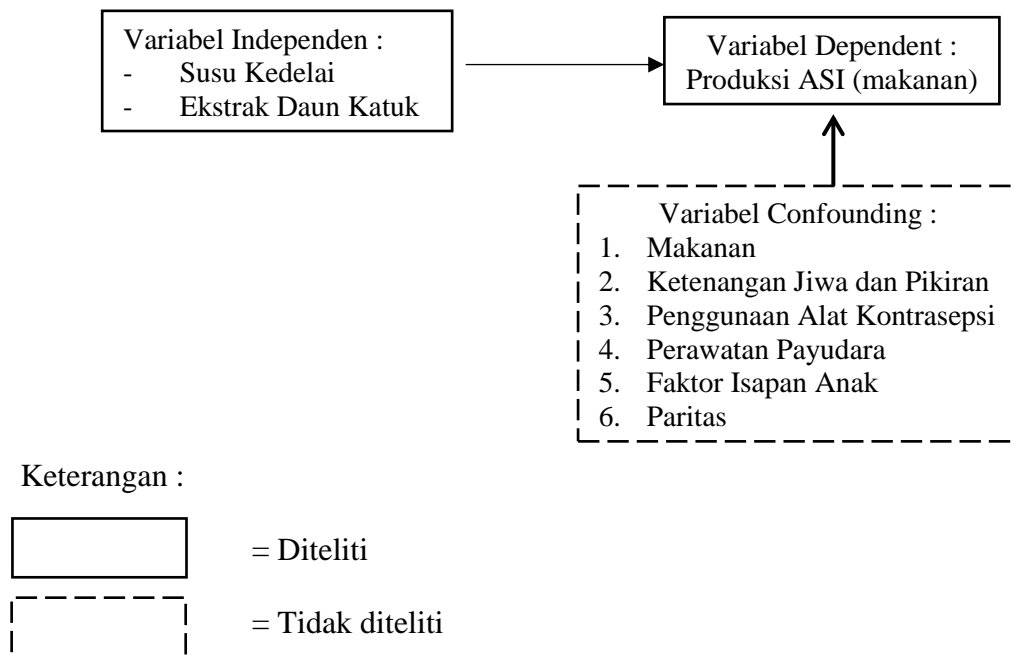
Variabel Independen :
- Susu Kedelai
- Ekstrak Daun Katuk

Variabel Dependent :
Produksi ASI (makanan)

Variabel Confounding :
1. Makanan
2. Ketenangan Jiwa dan Pikiran
3. Penggunaan Alat Kontrasepsi
4. Perawatan Payudara
5. Faktor Isapan Anak
6. Paritas

Keterangan :

= Diteliti

= Tidak diteliti